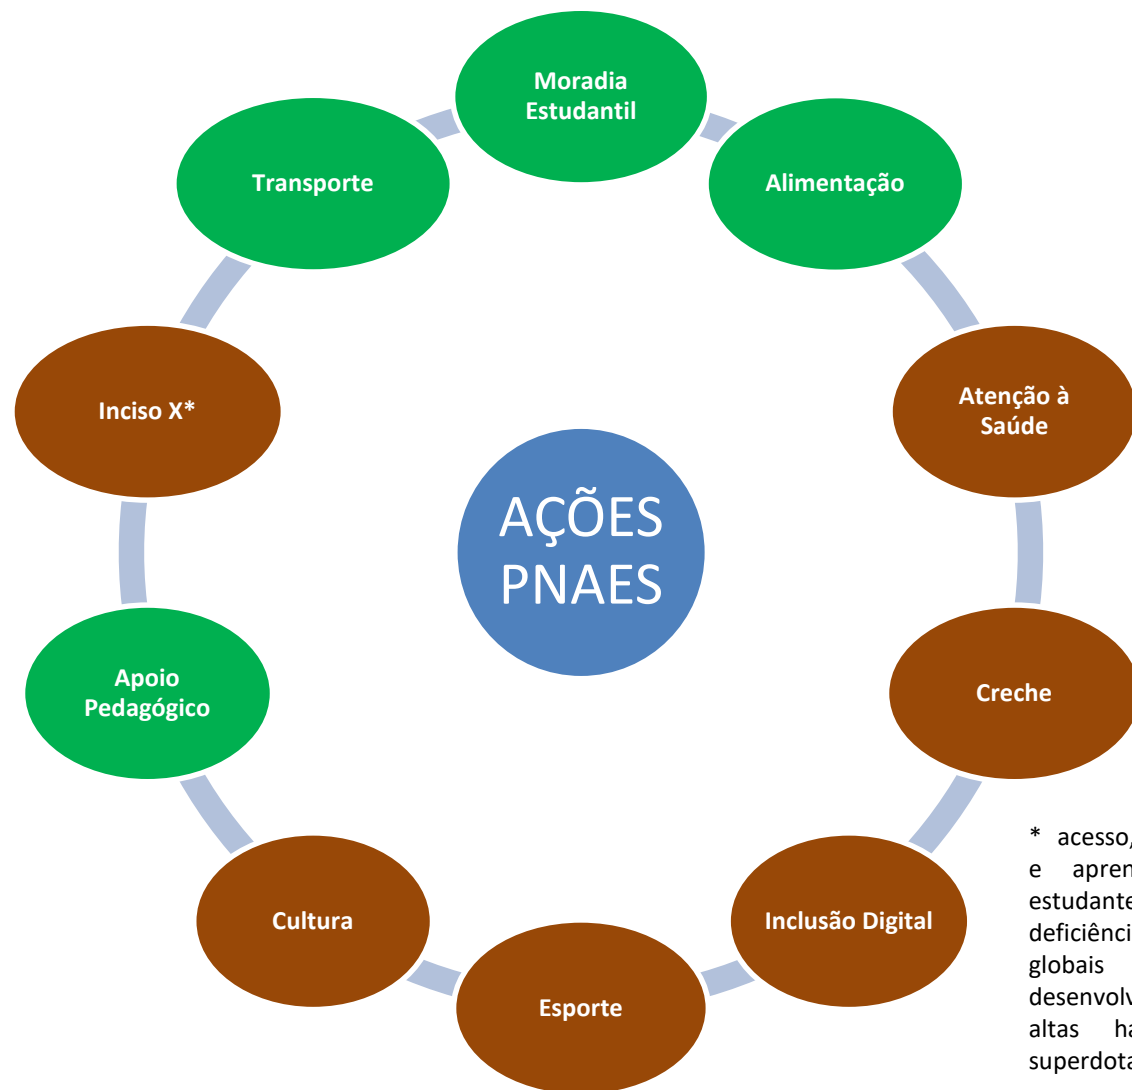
Moradia Estudantil

Alimentação

Atenção à Saúde

Creche

Inclusão Digital

Esporte

Cultura

Apoio Pedagógico

Inciso X*

Transporte

AÇÕES PNAES

* acesso, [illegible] e apren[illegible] estudante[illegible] deficiênci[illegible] globais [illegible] desenvolv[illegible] altas ha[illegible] superdota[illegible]